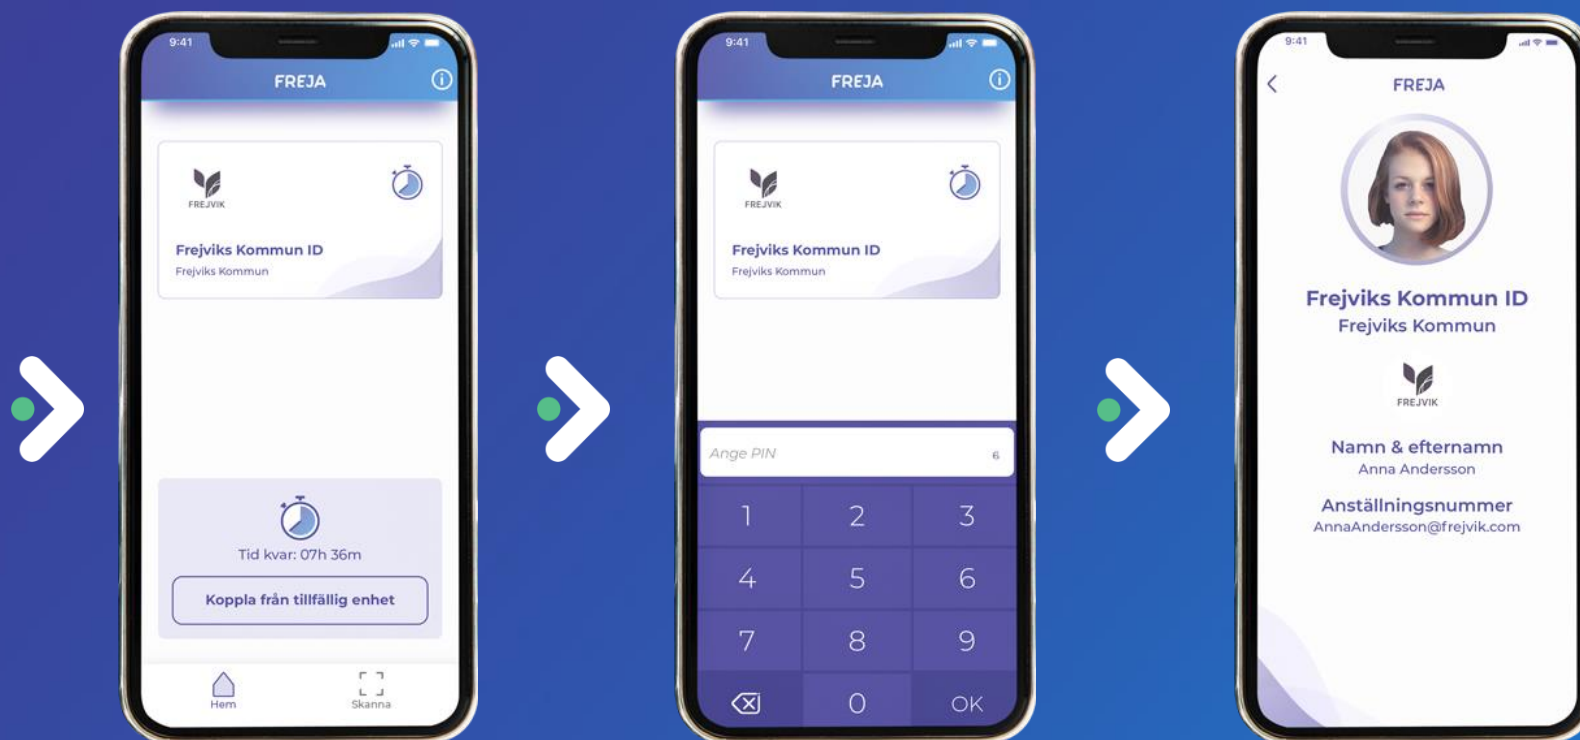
9:41

FREJA

FREJVIK

Frejviks Kommun ID
Frejviks Kommun

Tid kvar: 07h 36m

Koppla från tillfällig enhet

Hem

Skanna

9:41

FREJA

FREJVIK

Frejviks Kommun ID
Frejviks Kommun

Ange PIN

6

| 1 | 2 | 3 |
|---|---|---|
| 4 | 5 | 6 |
| 7 | 8 | 9 |
|  | 0 | OK |

9:41

FREJA

Frejviks Kommun ID
Frejviks Kommun

FREJVIK

Namn & efternamn
Anna Andersson

Anställningsnummer
AnnaAndersson@frejvik.com